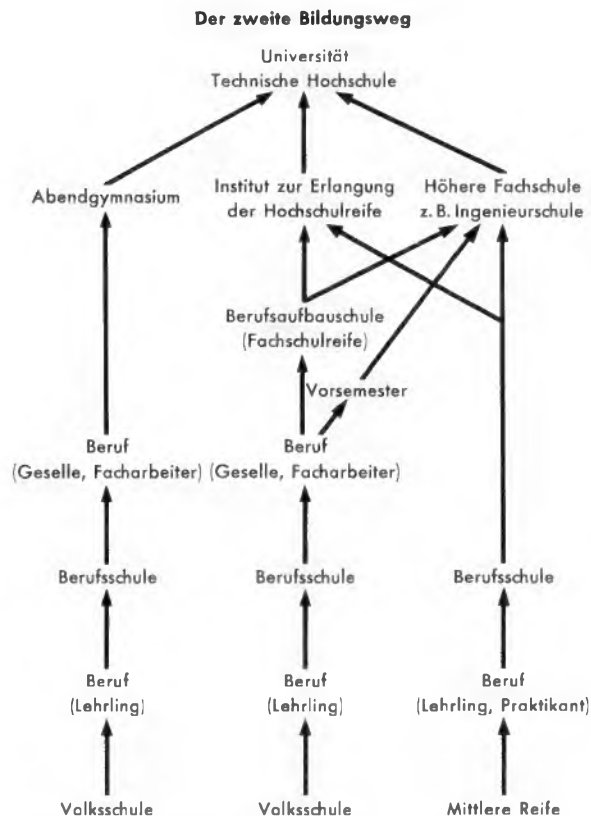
Der zweite Bildungsweg

Universität
Technische Hochschule

Abendgymnasium

Institut zur Erlangung der Hochschulreife

Höhere Fachschule z. B. Ingenieurschule

Berufsaufbauschule (Fachschulreife)

Vorsemester

Beruf (Geselle, Facharbeiter)

Beruf (Geselle, Facharbeiter)

Berufsschule

Berufsschule

Berufsschule

Beruf (Lehrling)

Beruf (Lehrling)

Beruf (Lehrling, Praktikant)

Volksschule

Volksschule

Mittlere Reife